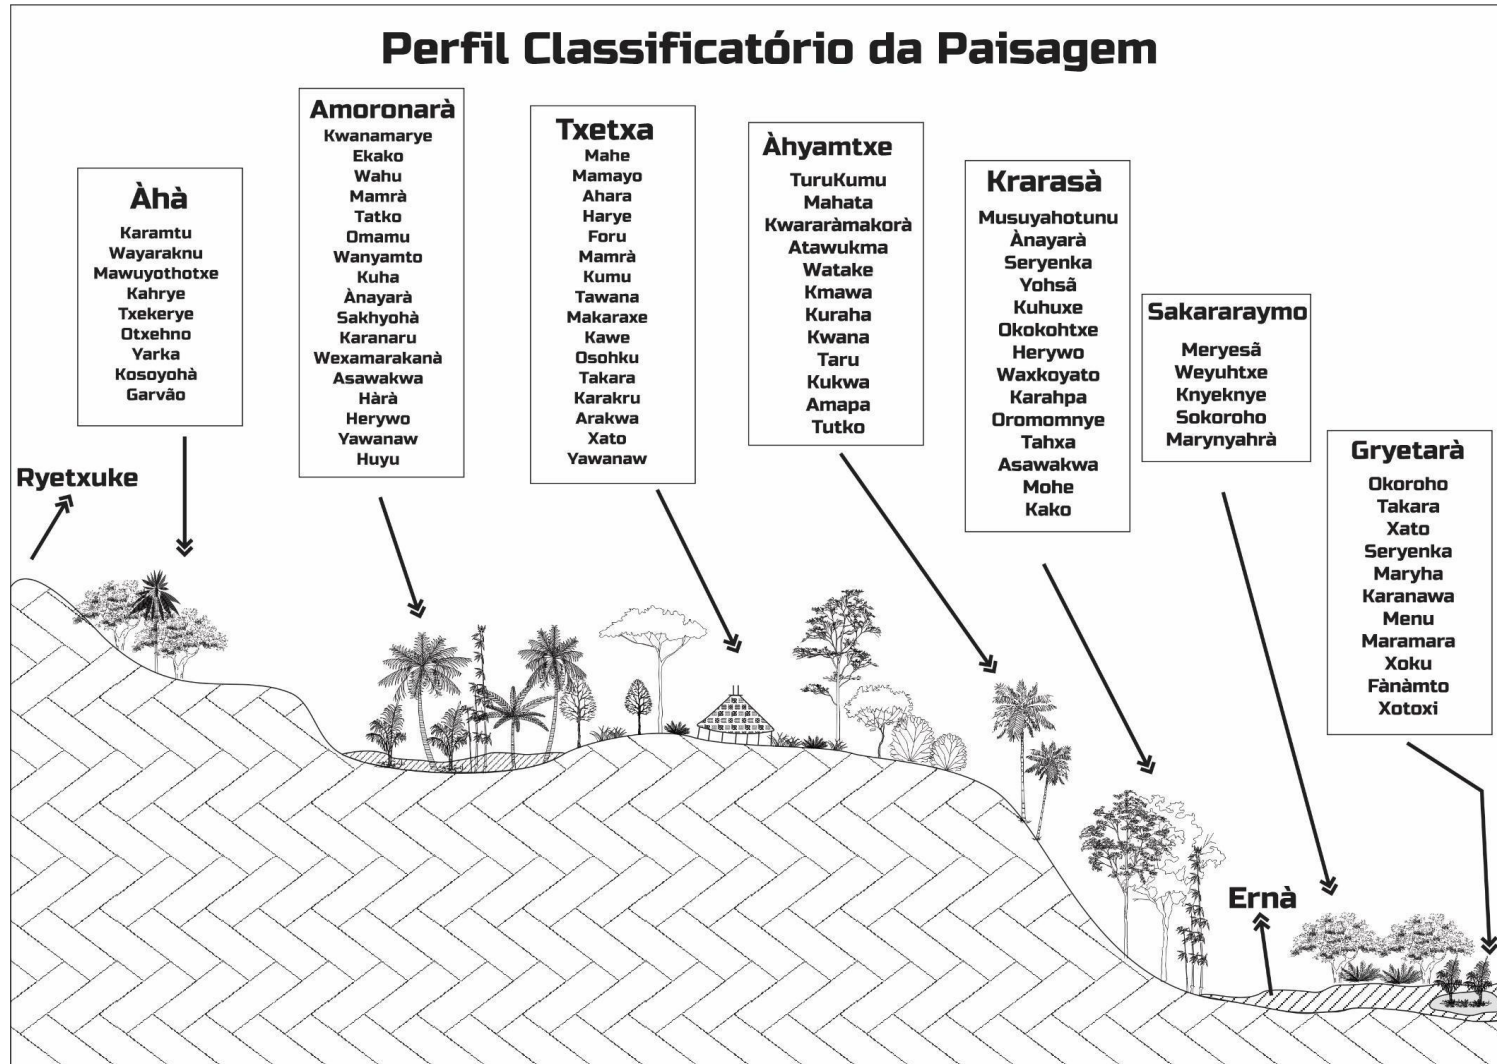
Perfil Classificatório da Paisagem

Ryetxuke

Àhà
Karamtu
Wayaraknu
Mawuyothotxe
Kahrye
Txekerye
Otxehno
Yarka
Kosoyohà
Garvão

Amoronarà
Kwanamarye
Ekako
Wahu
Mamrà
Tatko
Omamu
Wanyamto
Kuha
Ànayarà
Sakhyohà
Karanaru
Wexamarakanà
Asawakwa
Hàrà
Herywo
Yawanaw
Huyu

Txetxa
Mahe
Mamayo
Ahara
Harye
Foru
Mamrà
Kumu
Tawana
Makaraxe
Kawe
Osohku
Takara
Karakru
Arakwa
Xato
Yawanaw

Àhyamtxe
TuruKumu
Mahata
Kwararàmakorà
Atawukma
Watake
Kmawa
Kuraha
Kwana
Taru
Kukwa
Amapa
Tutko

Krarasà
Musuyahotunu
Ànayarà
Seryenka
Yohsã
Kuhuxe
Okokohtxe
Herywo
Waxkoyato
Karahpa
Oromomnye
Tahxa
Asawakwa
Mohe
Kako

Sakararaymo
Meryesã
Weyuhtxe
Knyeknye
Sokoroho
Marynyahrà

Gryetarà
Okoroho
Takara
Xato
Seryenka
Maryha
Karanawa
Menu
Maramara
Xoku
Fànàmto
Xotoxi

Ernà